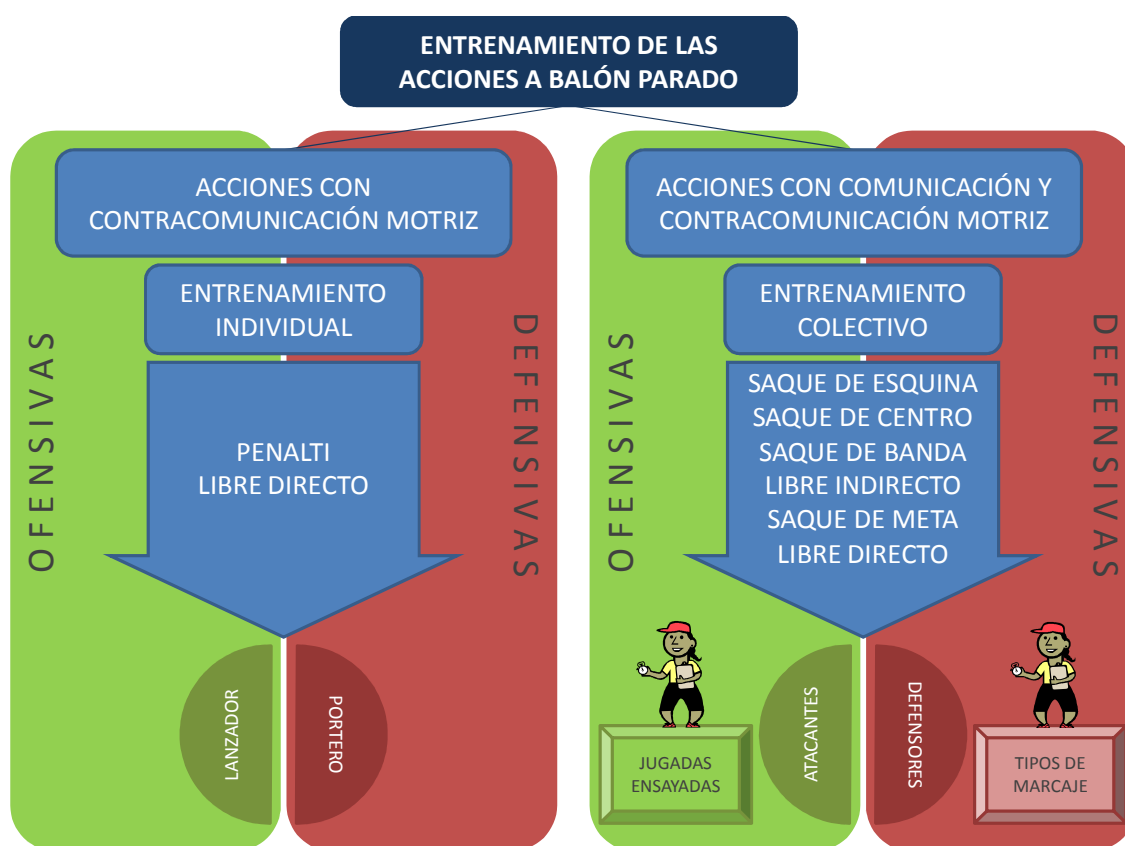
ENTRENAMIENTO DE LAS ACCIONES A BALÓN PARADO

OFENSIVAS

ACCIONES CON CONTRACOMUNICACIÓN MOTRIZ

ENTRENAMIENTO INDIVIDUAL

PENALTI
LIBRE DIRECTO

DEFENSIVAS

LANZADOR

PORTERO

OFENSIVAS

ACCIONES CON COMUNICACIÓN Y CONTRACOMUNICACIÓN MOTRIZ

ENTRENAMIENTO COLECTIVO

SAQUE DE ESQUINA
SAQUE DE CENTRO
SAQUE DE BANDA
LIBRE INDIRECTO
SAQUE DE META
LIBRE DIRECTO

DEFENSIVAS

JUGADAS ENSAYADAS

ATACANTES

DEFENSORES

TIPOS DE MARCAJE